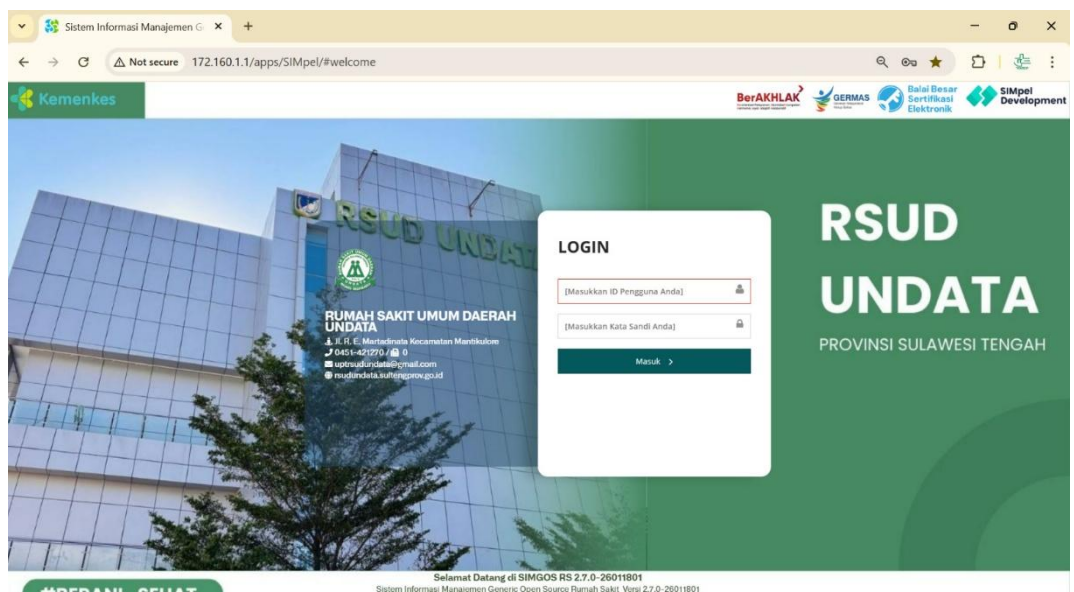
Sistem Informasi Manajemen G ×
+
Not secure 172.160.1.1/apps/SIMpel/#welcome

Kemenkes

BerAKHLAK
GERMAS
Balai Besar Sertifikasi Elektronik
SIMpel Development

RSUD UNDATA

RUMAH SAKIT UMUM DAERAH UNDATA
Jl. R. E. Martadinata Kecamatan Mantikulore
0451-421270 / 0
uptrsudundata@gmail.com
rsudundata.sultengprov.go.id

LOGIN

[Masukkan ID Pengguna Anda]
[Masukkan Kata Sandi Anda]
Masuk >

RSUD
UNDATA
PROVINSI SULAWESI TENGAH

#BERANI SEHAT

Selamat Datang di SIMGOS RS 2.7.0-26011801
Sistem Informasi Manajemen Generic Open Source Rumah Sakit Versi 2.7.0-26011801